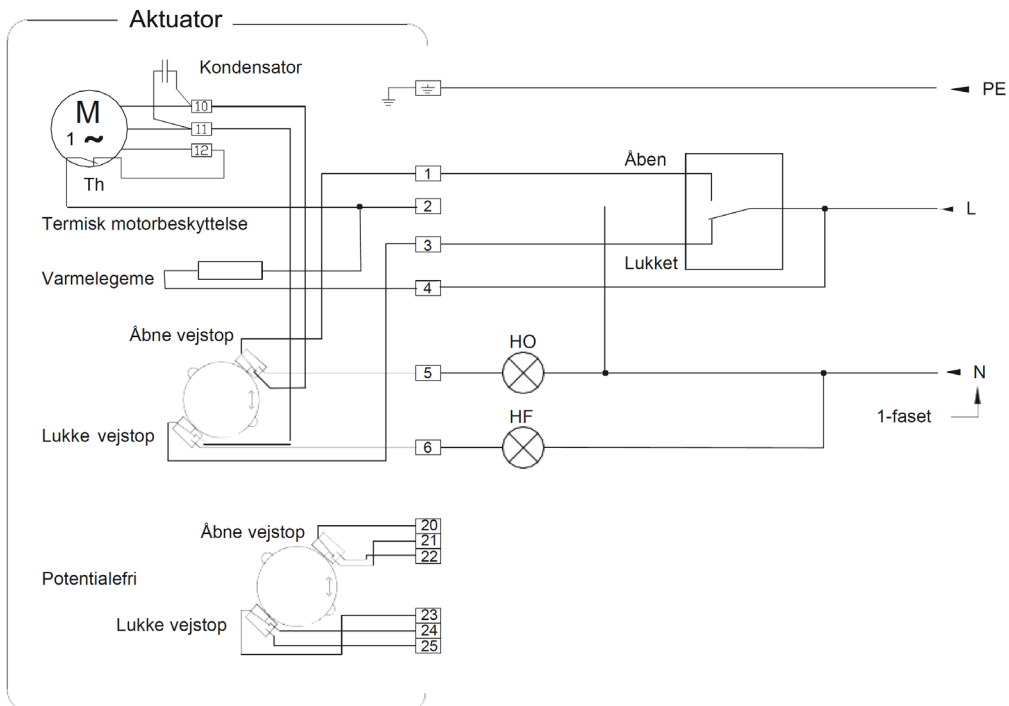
Aktuator

Kondensator

M
1 ~

10
11
12

Th

Termisk motorbeskyttelse

Varmelegeme

Åbne vejstop

Lukke vejstop

1
2
3
4
5
6

Åben

Lukket

HO

HF

PE

L

N

1-faset

Åbne vejstop

20
21
22

Potentialefri

Lukke vejstop

23
24
25